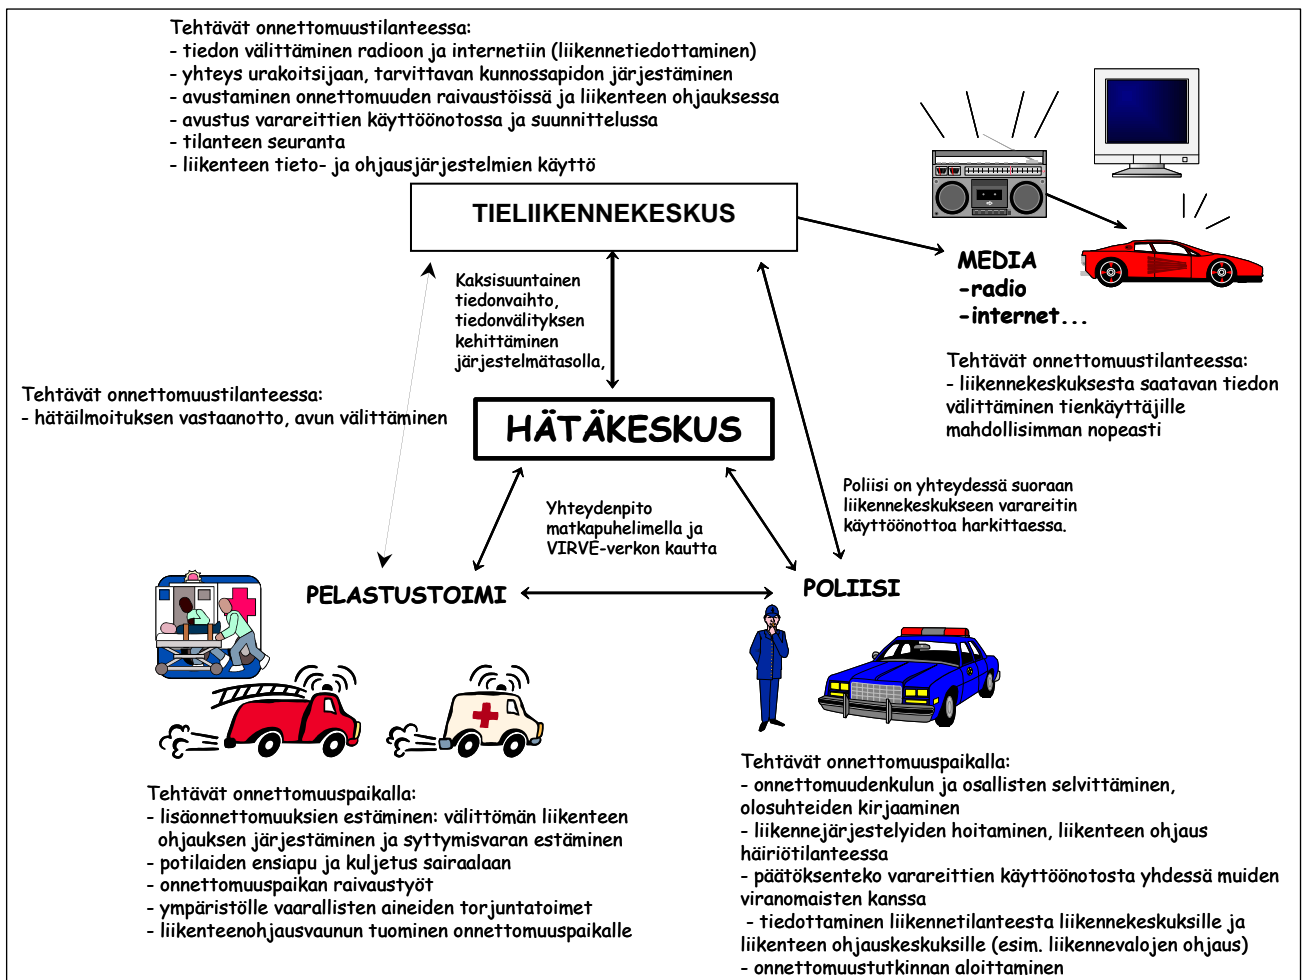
Tehtävät onnettomuustilanteessa:
- tiedon välittäminen radioon ja internetiin (liikennetiedottaminen)
- yhteys urakoitsijaan, tarvittavan kunnossapidon järjestäminen
- avustaminen onnettomuuden raivaustöissä ja liikenteen ohjauksessa
- avustus varareittien käyttöönotossa ja suunnittelussa
- tilanteen seuranta
- liikenteen tieto- ja ohjausjärjestelmien käyttö

TIELIIKENNEKESKUS

MEDIA
-radio
-internet...

Tehtävät onnettomuustilanteessa:
- liikennekeskuksesta saatavan tiedon välittäminen tienkäyttäjille mahdollisimman nopeasti

Kaksisuuntainen tiedonvaihto, tiedonvälityksen kehittäminen järjestelmätasolla,

Tehtävät onnettomuustilanteessa:
- hätäilmoituksen vastaanotto, avun välittäminen

HÄTÄKESKUS

Poliisi on yhteydessä suoraan liikennekeskukseen varareitin käyttöönottoa harkittaessa.

Yhteydenpito matkapuhelimella ja VIRVE-verkon kautta

PELASTUSTOIMI

POLIISI

Tehtävät onnettomuuspaikalla:
- lisäonnettomuuksien estäminen: välittömän liikenteen ohjauksen järjestäminen ja syttymisvaran estäminen
- potilaiden ensiapu ja kuljetus sairaalaan
- onnettomuuspaikan raivaustyöt
- ympäristölle vaarallisten aineiden torjuntatoimet
- liikenteenohjausvaunun tuominen onnettomuuspaikalle

Tehtävät onnettomuuspaikalla:
- onnettomuudenkulun ja osallisten selvittäminen, olosuhteiden kirjaaminen
- liikennejärjestelyiden hoitaminen, liikenteen ohjaus häiriötilanteessa
- päätöksenteko varareittien käyttöönotosta yhdessä muiden viranomaisten kanssa
- tiedottaminen liikennetilanteesta liikennekeskuksille ja liikenteen ohjauskeskuksille (esim. liikennevalojen ohjaus)
- onnettomuustutkinnan aloittaminen